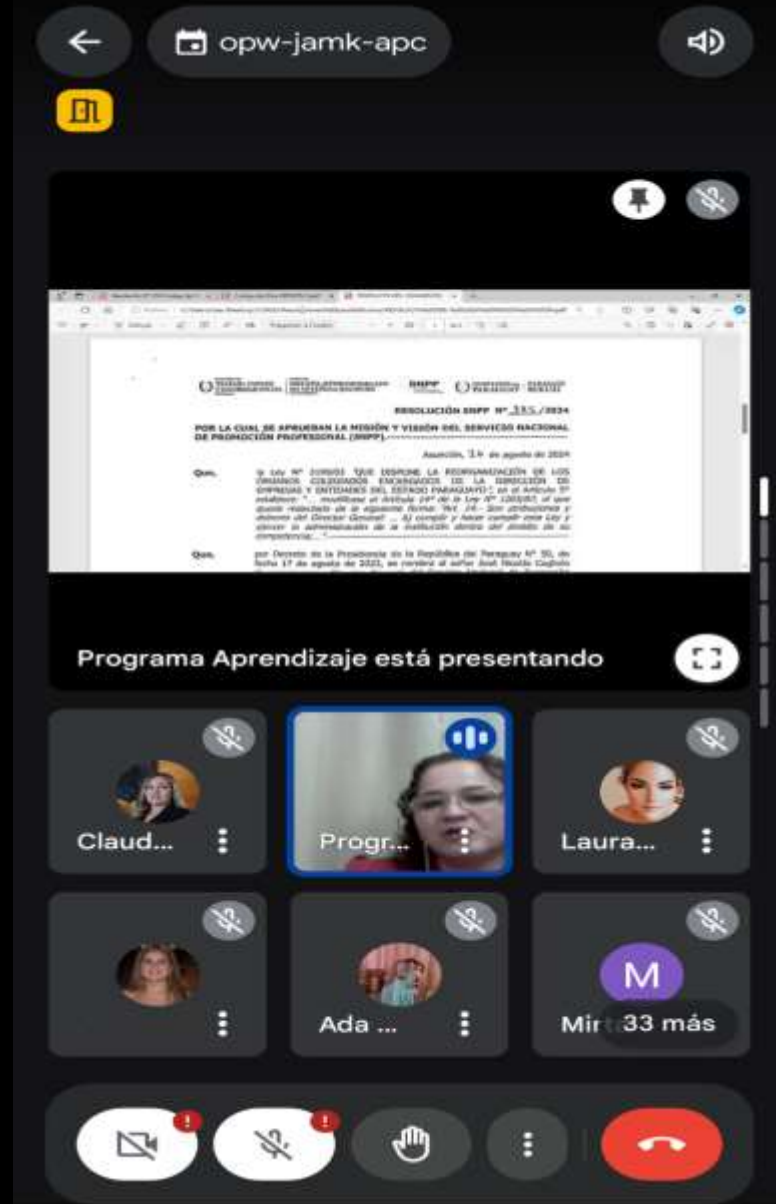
opw-jamk-apc

SNPP

RESOLUCIÓN SNPP Nº 385 /2024

POR LA CUAL SE APRUEBAN LA MISIÓN Y VISIÓN DEL SERVICIO NACIONAL DE PROMOCIÓN PROFESIONAL (SNPP).

Asunción, 14 de agosto de 2024

Que, la Ley Nº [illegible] "QUE DISPONE LA REORGANIZACIÓN DE LOS ÓRGANOS COLEGIADOS ENCARGADOS DE LA DIRECCIÓN DE EMPRESAS Y ENTIDADES DEL ESTADO PARAGUAYO"; en el Artículo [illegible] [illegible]

Que, por Decreto de la Presidencia de la República del Paraguay Nº 30, de fecha 17 de agosto de 2023, se nombra al señor José Nicolás Caglolo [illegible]

Programa Aprendizaje está presentando

Claud...

Progr...

Laura...

M

Ada ...

Mir 33 más